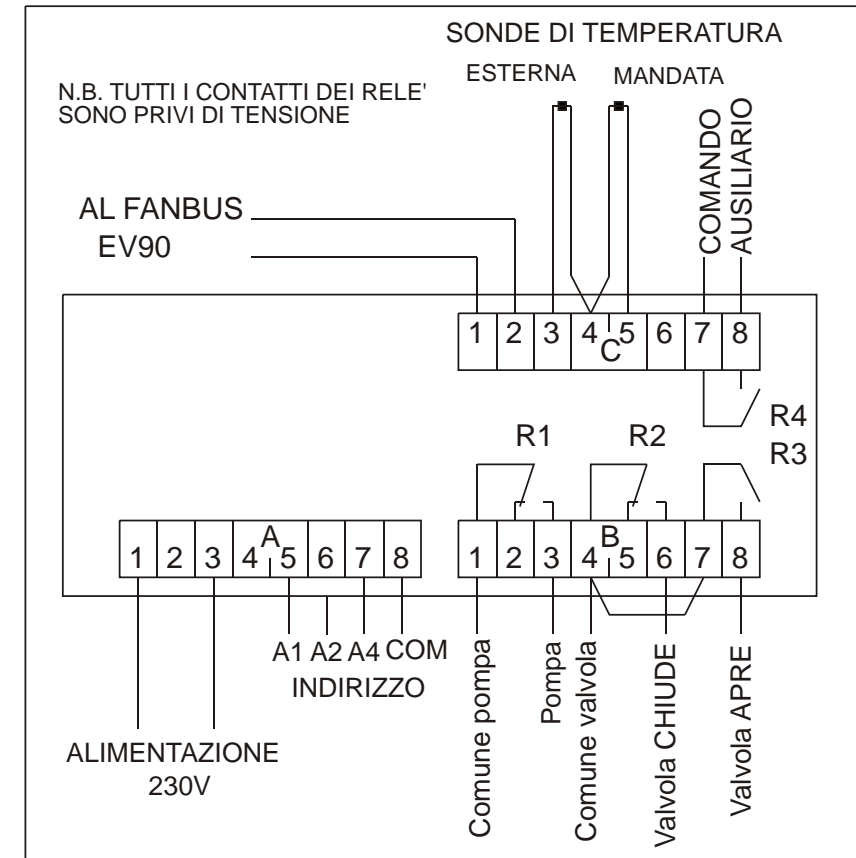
SONDE DI TEMPERATURA

ESTERNA MANDATA

N.B. TUTTI I CONTATTI DEI RELE' SONO PRIVI DI TENSIONE

COMANDO AUSILIARIO

AL FANBUS
EV90

1 2 3 4 C 5 6 7 8

R4
R1 R2
R3

1 2 3 4 A 5 6 7 8

1 2 3 4 B 5 6 7 8

A1 A2 A4 COM
INDIRIZZO

ALIMENTAZIONE
230V

Comune pompa

Pompa

Comune valvola

Valvola CHIUDE

Valvola APRE